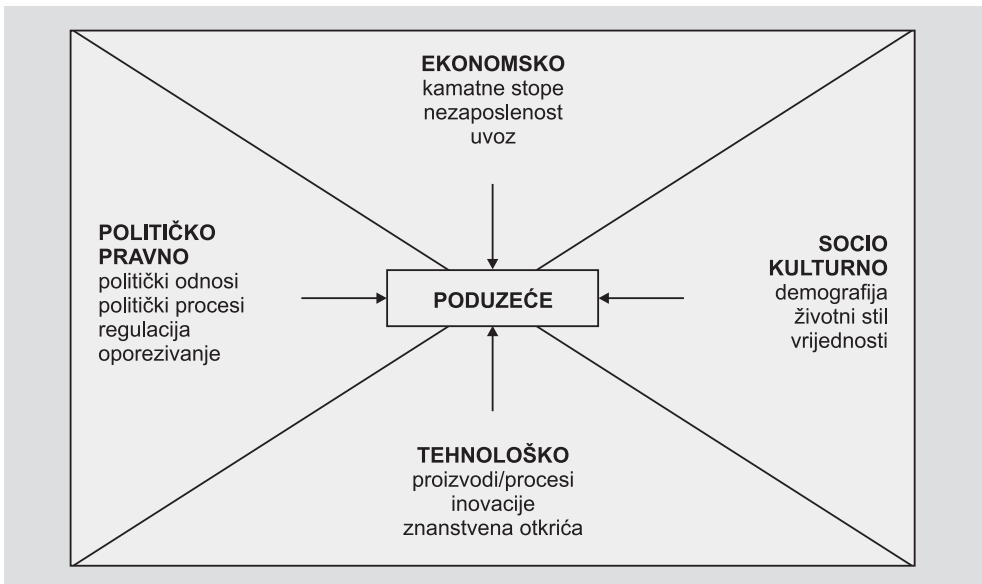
EKONOMSKO
kamatne stope
nezaposlenost
uvoz

POLITIČKO
PRAVNO
politički odnosi
politički procesi
regulacija
oporezivanje

PODUZEĆE

SOCIO
KULTURNO
demografija
životni stil
vrijednosti

TEHNOLOŠKO
proizvodi/procesi
inovacije
znanstvena otkrića